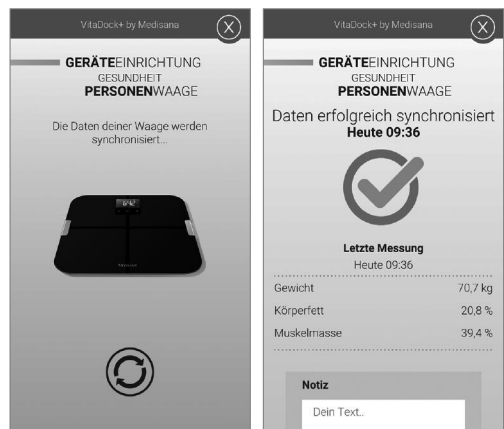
VitaDock+ by Medisana

GERÄTEEINRICHTUNG
GESUNDHEIT
PERSONENWAAGE

Die Daten deiner Waage werden synchronisiert...

VitaDock+ by Medisana

GERÄTEEINRICHTUNG
GESUNDHEIT
PERSONENWAAGE

Daten erfolgreich synchronisiert
Heute 09:36

Letzte Messung
Heute 09:36

| | |
|---|---|
| Gewicht | 70,7 kg |
| Körperfett | 20,8 % |
| Muskelmasse | 39,4 % |

Notiz
Dein Text..